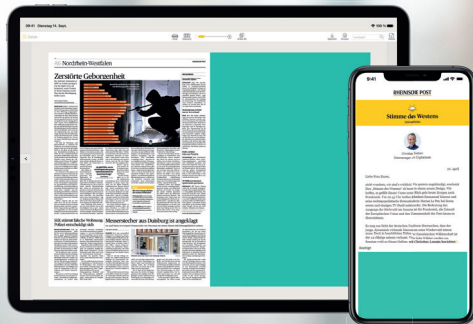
09:41 Dienstag 14. Sept.

Nordrhein-Westfalen

Zerstörte Geborgenheit

NRW stimmt faktische Wohnung Polizei verzichtlig sich

Messerstecher aus Duisburg ist angeklagt

9:41

RHEINISCHE POST

Stimme des Westens

Christian Fehrer
Chefredakteur
17. April

Liebe Frau Baum,

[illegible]